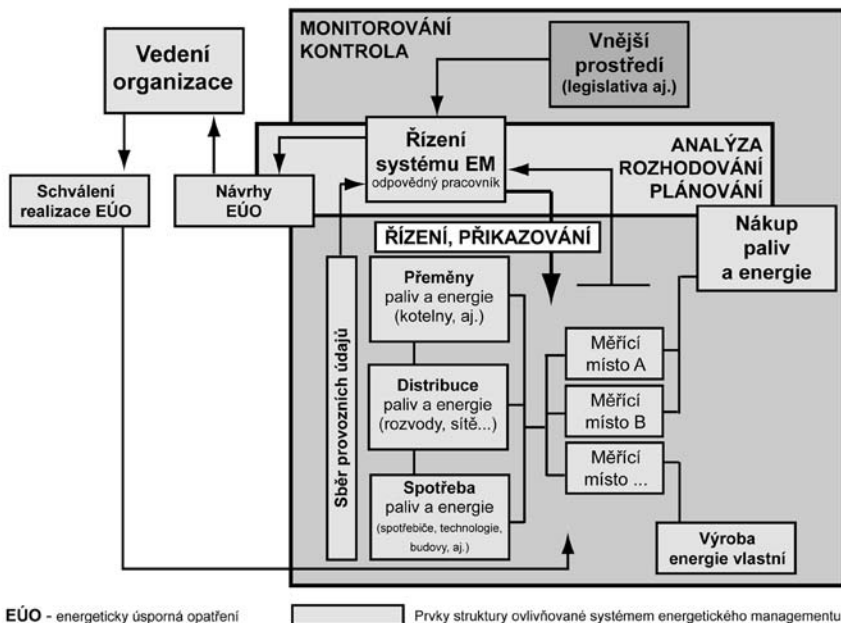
MONITOROVÁNÍ KONTROLA

Vedení organizace

Vnější prostředí (legislativa aj.)

Řízení systému EM
odpovědný pracovník

ANALÝZA ROZHODOVÁNÍ PLÁNOVÁNÍ

Schválení realizace EÚO

Návrhy EÚO

ŘÍZENÍ, PŘIKAZOVÁNÍ

Nákup paliv a energie

Sběr provozních údajů

Přeměny
paliv a energie
(kotelny, aj.)

Distribuce
paliv a energie
(rozvody, sítě...)

Spotřeba
paliv a energie
(spotřebiče, technologie, budovy, aj.)

Měřící místo A

Měřící místo B

Měřící místo ...

Výroba energie vlastní

EÚO - energeticky úsporná opatření

Prvky struktury ovlivňované systémem energetického managementu